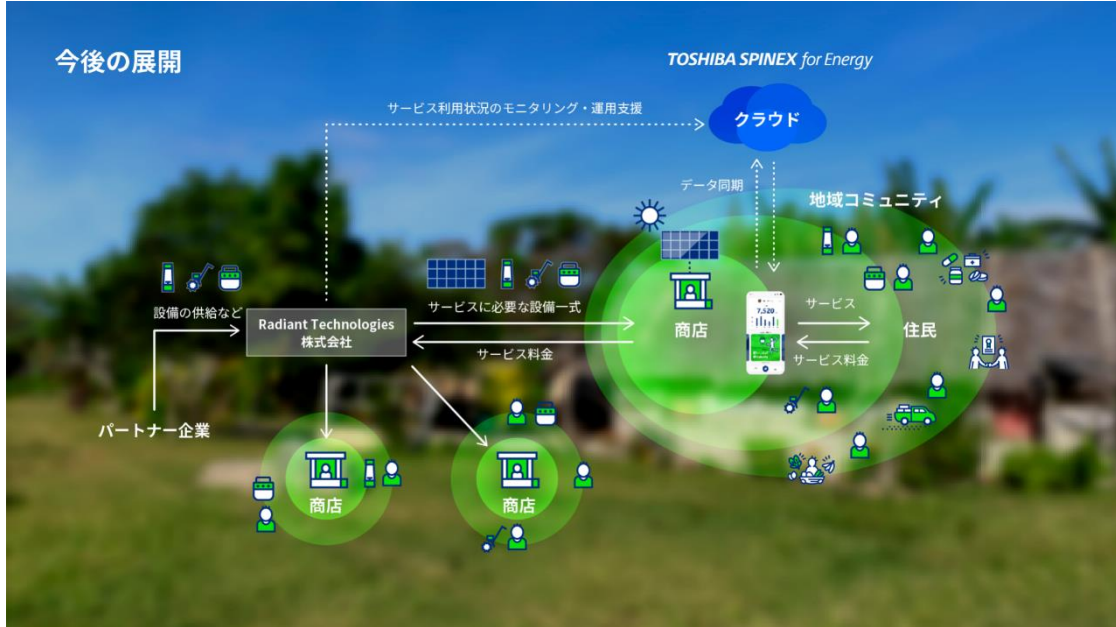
今後の展開

TOSHIBA SPINEX for Energy

サービス利用状況のモニタリング・運用支援

クラウド

データ同期

地域コミュニティ

設備の供給など

Radiant Technologies 株式会社

サービスに必要な設備一式

サービス料金

商店

7,520

サービス

サービス料金

住民

パートナー企業

商店

商店